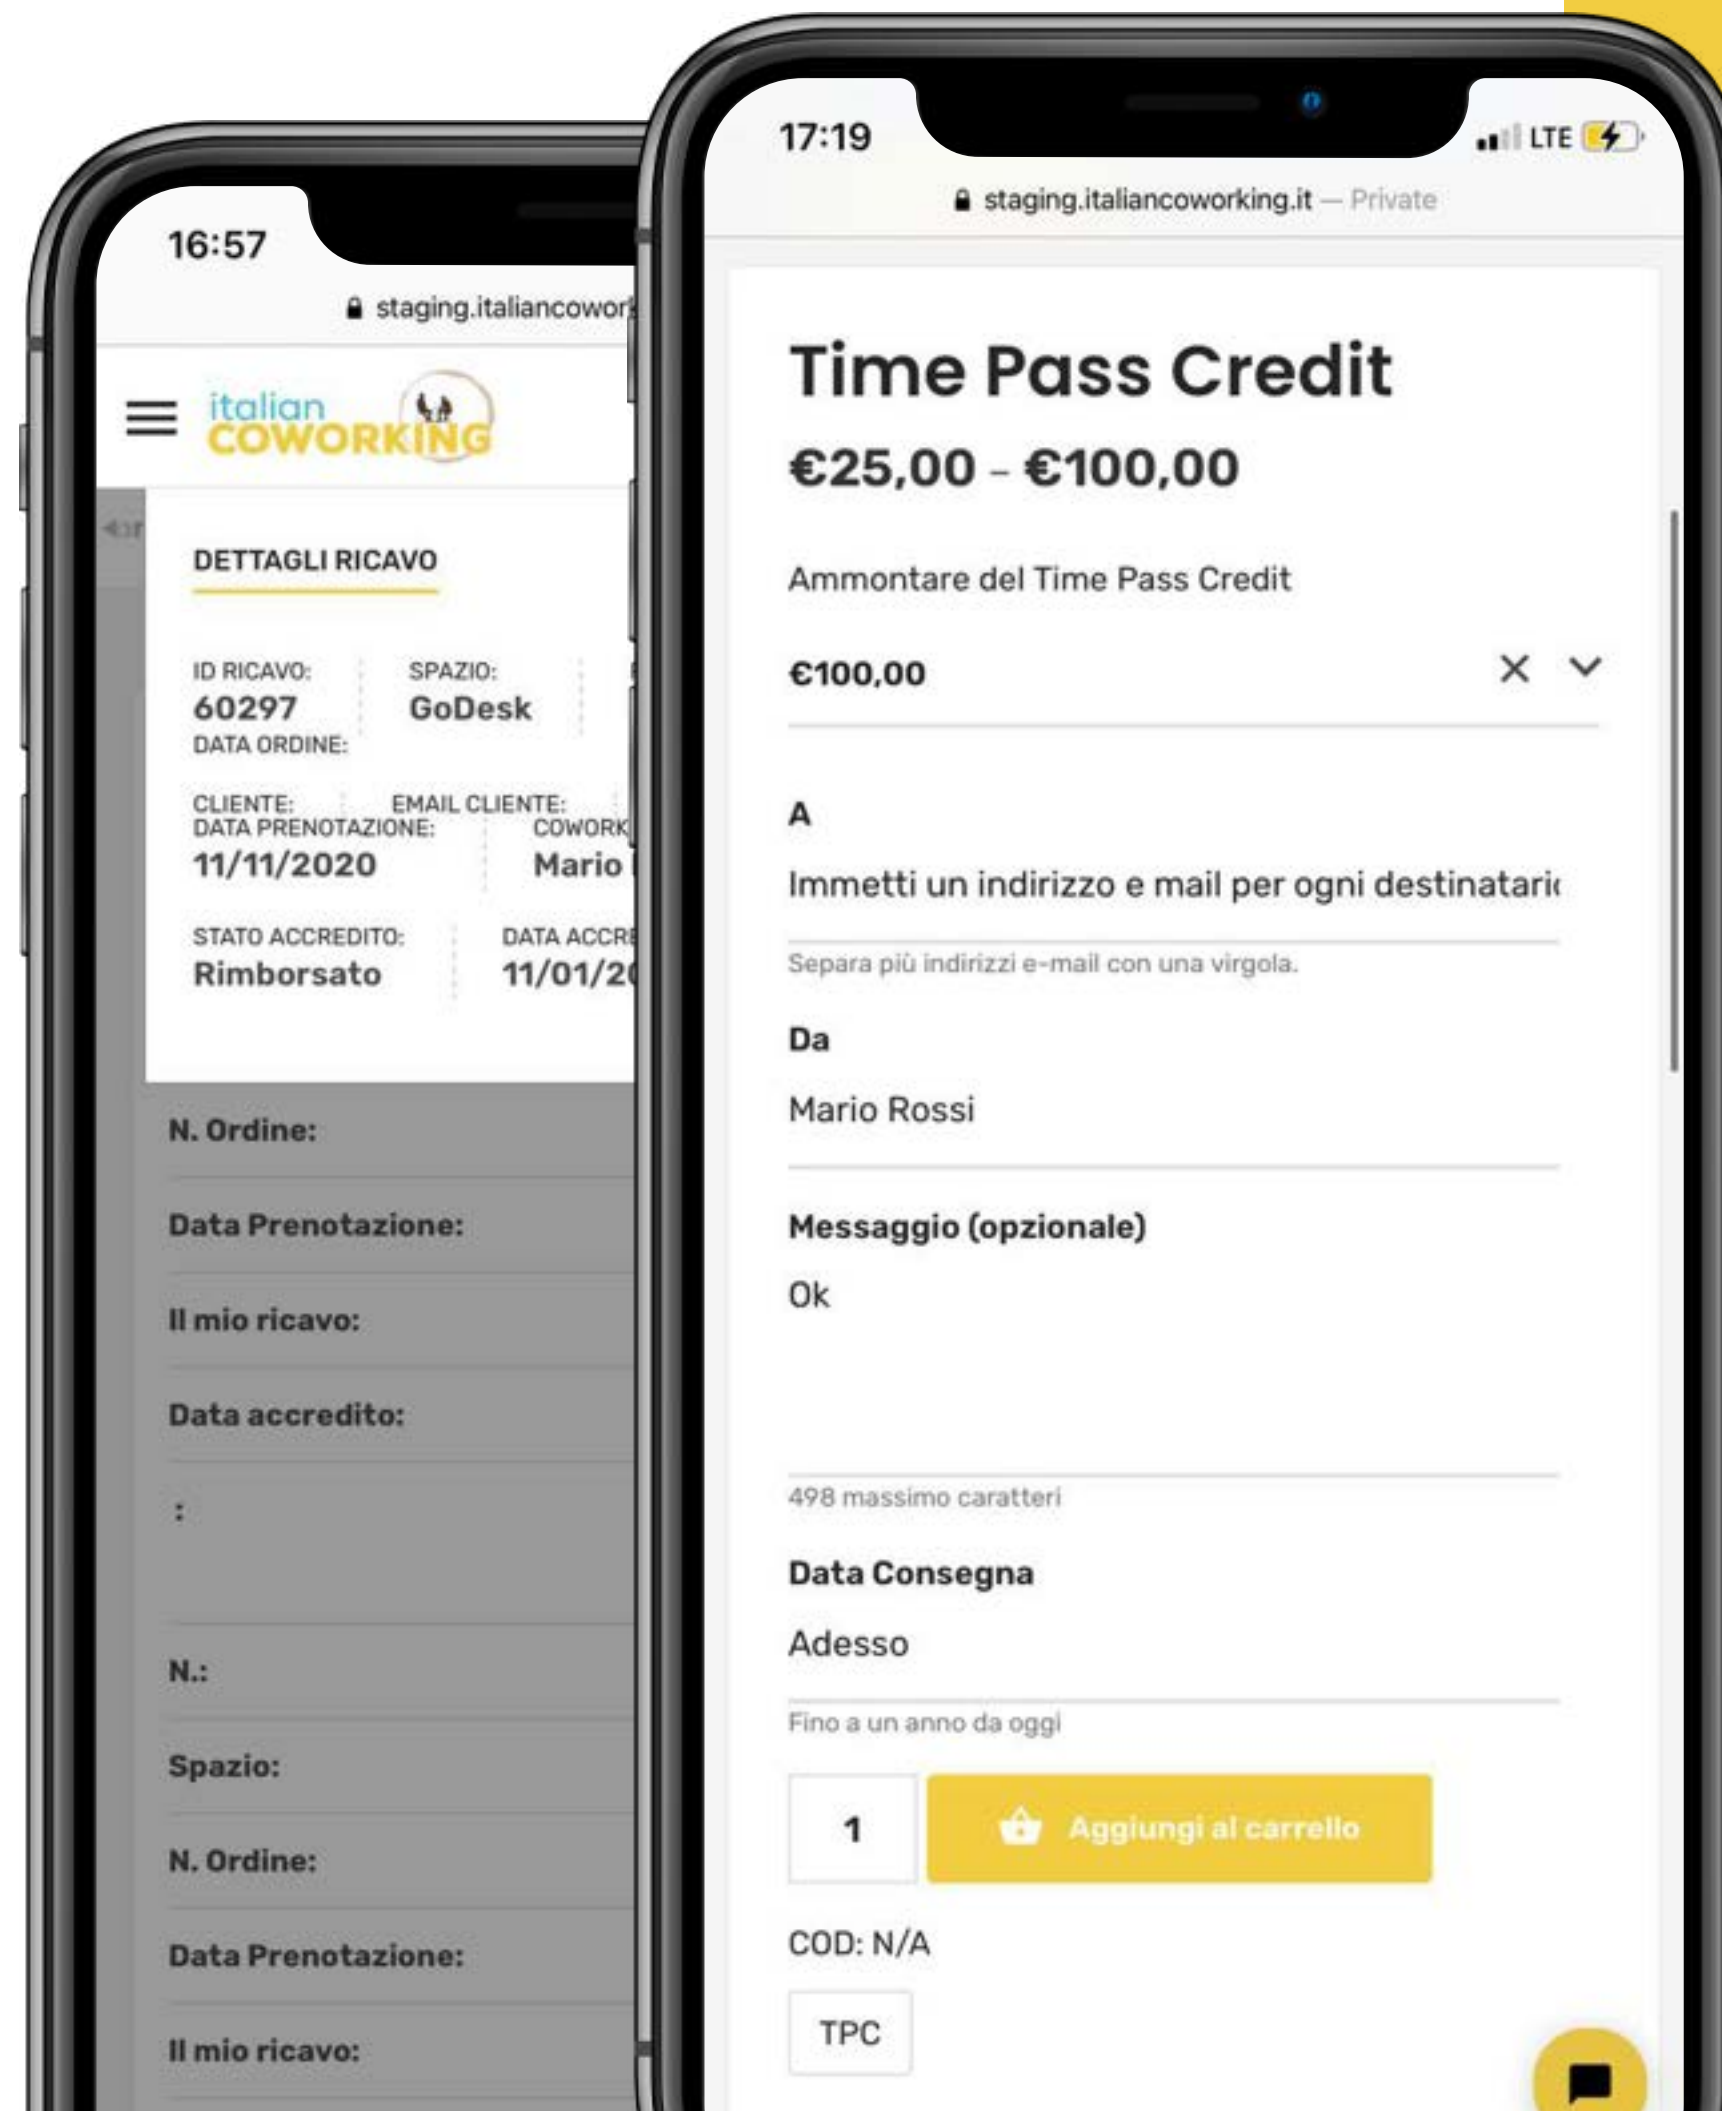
16:57

staging.italiancowor

italian COWORKING

DETTAGLI RICAVO

ID RICAVO:
60297

SPAZIO:
GoDesk

DATA ORDINE:

CLIENTE:

EMAIL CLIENTE:

DATA PRENOTAZIONE:
11/11/2020

COWORK
Mario

STATO ACCREDITO:
Rimborsato

DATA ACCRE
11/01/2

N. Ordine:

Data Prenotazione:

Il mio ricavo:

Data accredito:

:

N.:

Spazio:

N. Ordine:

Data Prenotazione:

Il mio ricavo:

17:19

LTE

staging.italiancoworking.it — Private

Time Pass Credit

€25,00 – €100,00

Ammontare del Time Pass Credit

€100,00

A

Immetti un indirizzo e mail per ogni destinatari

Separa più indirizzi e-mail con una virgola.

Da

Mario Rossi

Messaggio (opzionale)

Ok

498 massimo caratteri

Data Consegna

Adesso

Fino a un anno da oggi

1

Aggiungi al carrello

COD: N/A

TPC